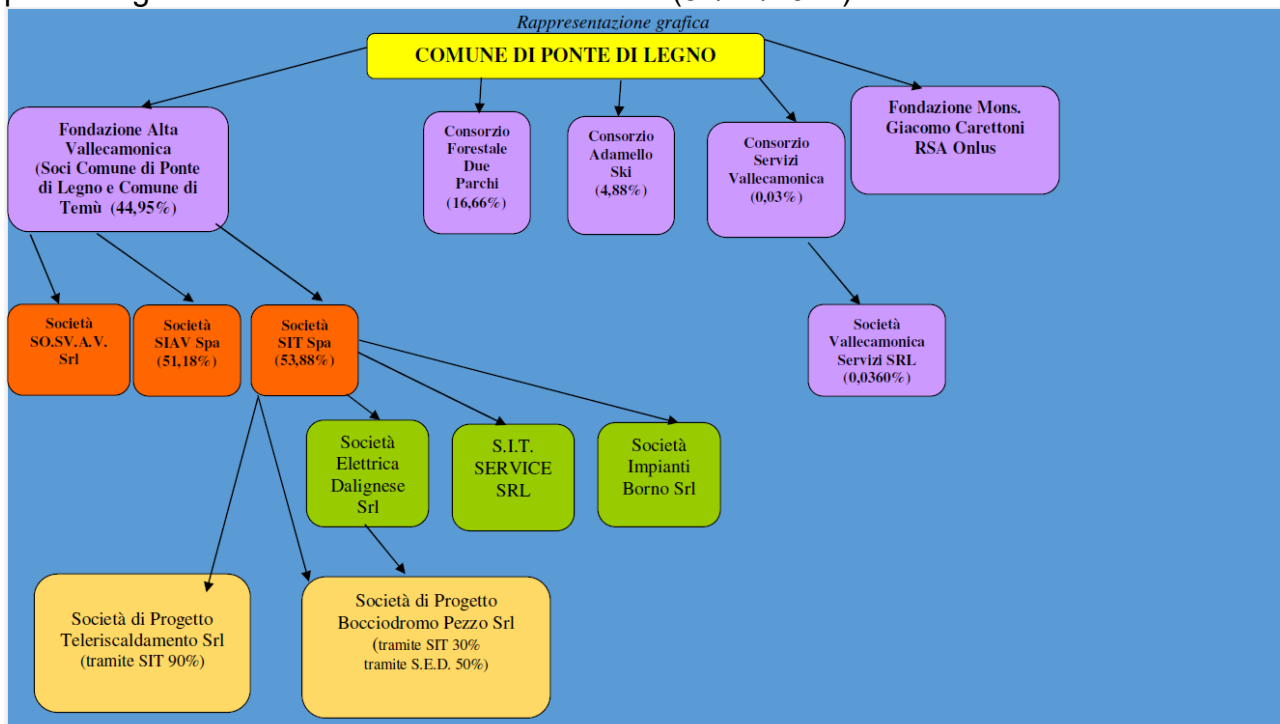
Rappresentazione grafica

COMUNE DI PONTE DI LEGNO

Fondazione Alta Vallecamonica (Soci Comune di Ponte di Legno e Comune di Temù (44,95%)

Consorzio Forestale Due Parchi (16,66%)

Consorzio Adamello Ski (4,88%)

Consorzio Servizi Vallecamonica (0,03%)

Fondazione Mons. Giacomo Carettoni RSA Onlus

Società SO.SV.A.V. Srl

Società SIAV Spa (51,18%)

Società SIT Spa (53,88%)

Società Vallecamonica Servizi SRL (0,0360%)

Società Elettrica Dalignese Srl

S.I.T. SERVICE SRL

Società Impianti Borno Srl

Società di Progetto Teleriscaldamento Srl (tramite SIT 90%)

Società di Progetto Bocciodromo Pezzo Srl (tramite SIT 30% tramite S.E.D. 50%)